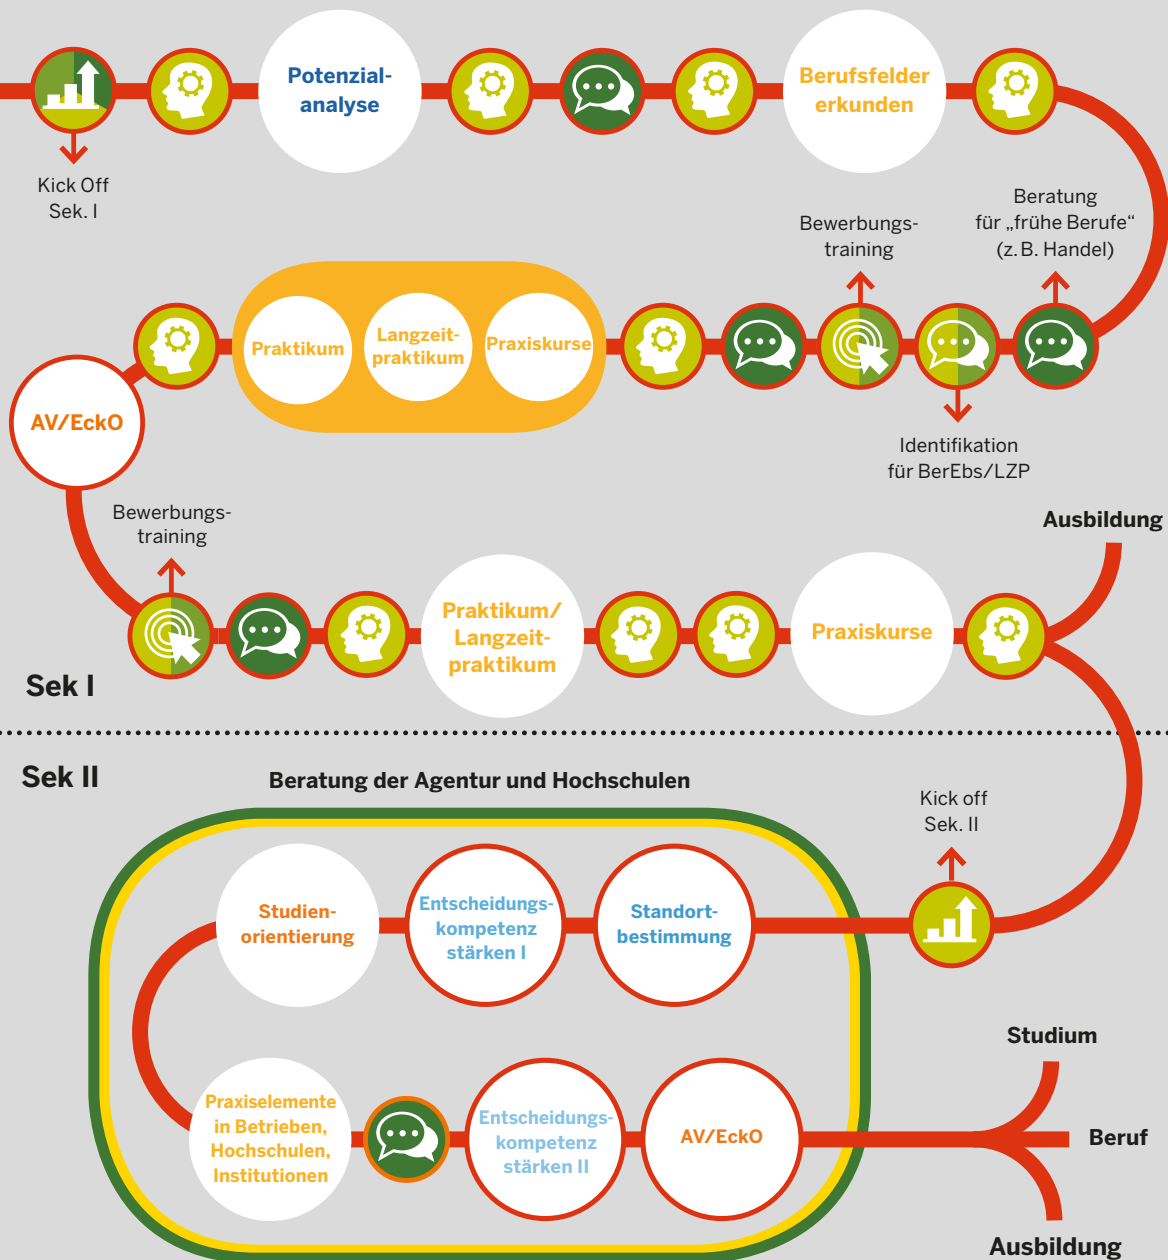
Potenzialanalyse

Berufsfelder erkunden

Kick Off Sek. I

Bewerbungstraining

Beratung für „frühe Berufe“ (z. B. Handel)

Praktikum

Langzeitpraktikum

Praxiskurse

AV/EckO

Identifikation für BerEbs/LZP

Bewerbungstraining

Ausbildung

Praktikum/ Langzeitpraktikum

Praxiskurse

Sek I

Sek II

Beratung der Agentur und Hochschulen

Kick off Sek. II

Studienorientierung

Entscheidungskompetenz stärken I

Standortbestimmung

Studium

Praxiselemente in Betrieben, Hochschulen, Institutionen

Entscheidungskompetenz stärken II

AV/EckO

Beruf

Ausbildung